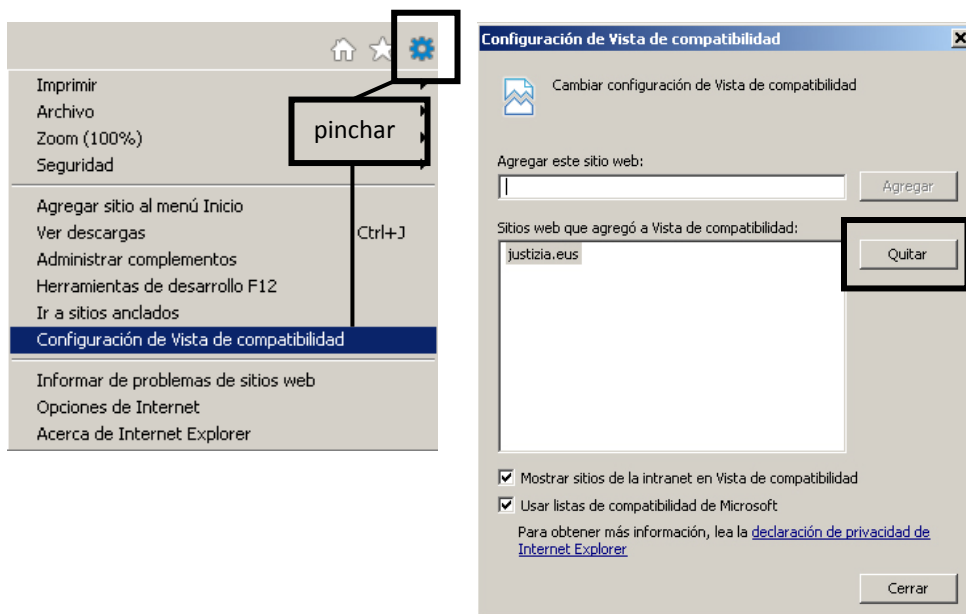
Imprimir
Archivo
Zoom (100%)
Seguridad

pinchar

Agregar sitio al menú Inicio
Ver descargas Ctrl+J
Administrar complementos
Herramientas de desarrollo F12
Ir a sitios anclados
Configuración de Vista de compatibilidad

Informar de problemas de sitios web
Opciones de Internet
Acerca de Internet Explorer

Configuración de Vista de compatibilidad

Cambiar configuración de Vista de compatibilidad

Agregar este sitio web:

Agregar

Sitios web que agregó a Vista de compatibilidad:

justizia.eus

Quitar

Mostrar sitios de la intranet en Vista de compatibilidad

Usar listas de compatibilidad de Microsoft

Para obtener más información, lea la declaración de privacidad de Internet Explorer

Cerrar